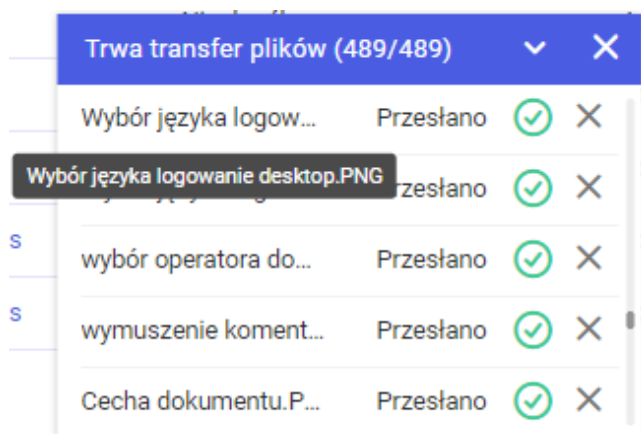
Trwa transfer plików (489/489)

Wybór języka logow... Przesłano

Wybór języka logowanie desktop.PNG

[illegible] Przesłano

s

wybór operatora do... Przesłano

s

wymuszenie koment... Przesłano

Cecha dokumentu.P... Przesłano